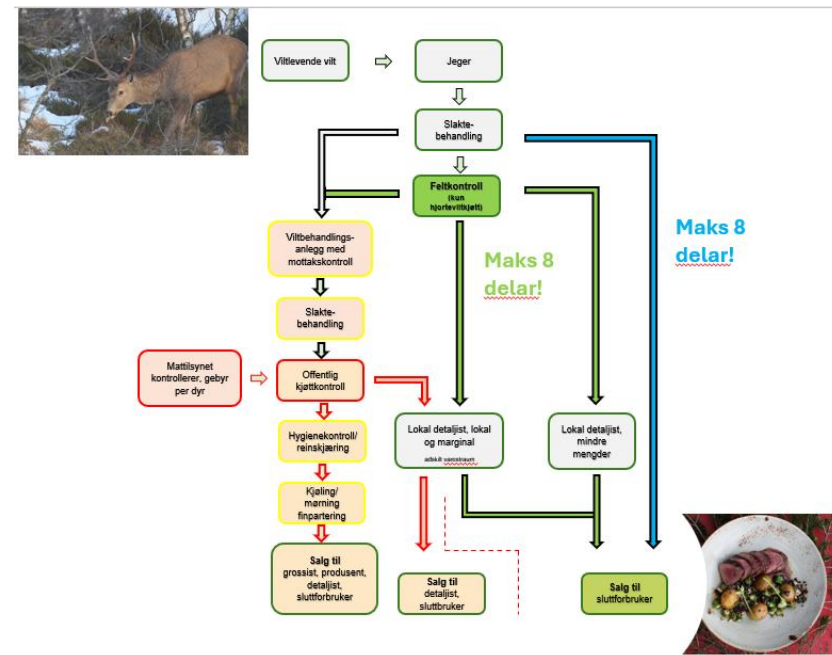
Viltlevende vilt

Jeger

Slaktebehandling

Feltkontroll
(kun hjorteviltkjøtt)

Maks 8 delar!

Maks 8 delar!

Viltbehandlingsanlegg med mottakskontroll

Slaktebehandling

Mattilsynet kontrollerer, gebyr per dyr

Offentlig kjøttkontroll

Hygienekontroll/ reinskjæring

Kjøling/ mørning finpartering

Salg til grossist, produsent, detaljist, sluttforbruker

Lokal detaljist, lokal og marginal
adskilt varestraum

Lokal detaljist, mindre mengder

Salg til detaljist, sluttbruker

Salg til sluttforbruker